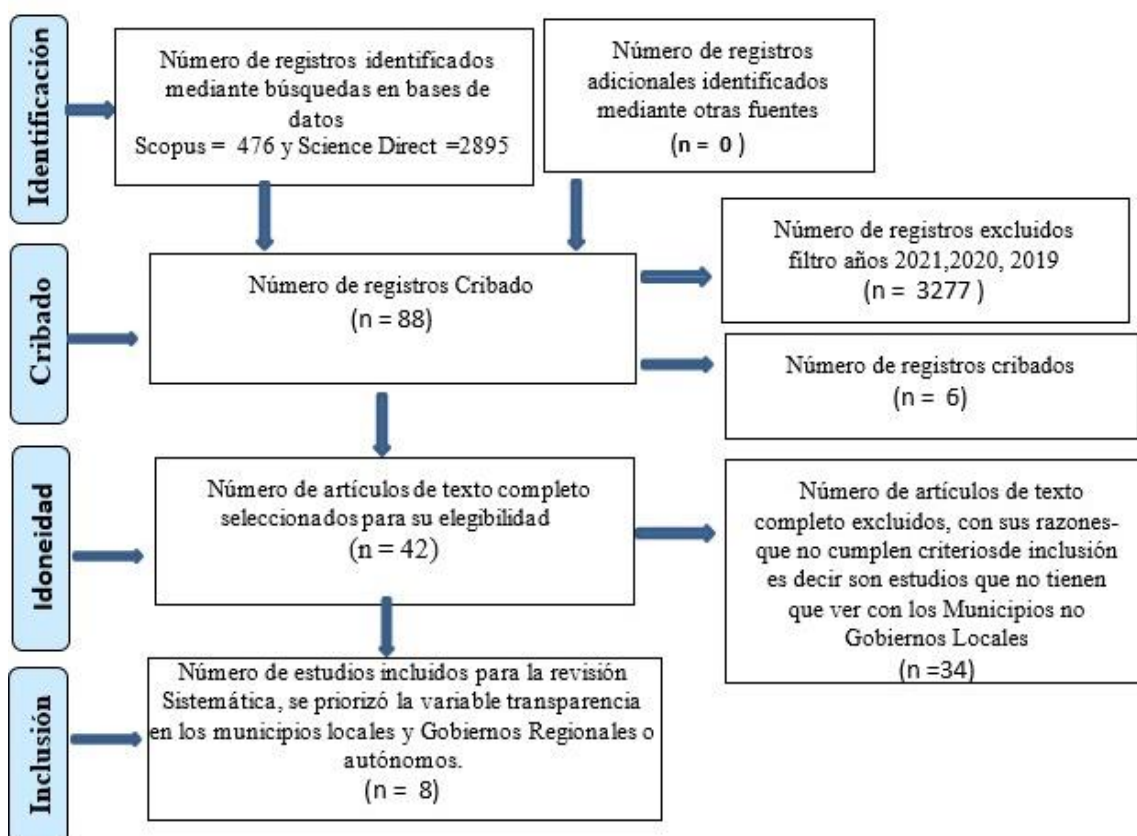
Identificación

Número de registros identificados mediante búsquedas en bases de datos
Scopus = 476 y Science Direct =2895

Número de registros adicionales identificados mediante otras fuentes
(n = 0 )

Cribado

Número de registros Cribado
(n = 88)

Número de registros excluidos filtro años 2021,2020, 2019
(n = 3277 )

Número de registros cribados
(n = 6)

Idoneidad

Número de artículos de texto completo seleccionados para su elegibilidad
(n = 42)

Número de artículos de texto completo excluidos, con sus razones- que no cumplen criteriosde inclusión es decir son estudios que no tienen que ver con los Municipios no Gobiernos Locales
(n =34)

Inclusión

Número de estudios incluidos para la revisión Sistemática, se priorizó la variable transparencia en los municipios locales y Gobiernos Regionales o autónomos.
(n = 8)